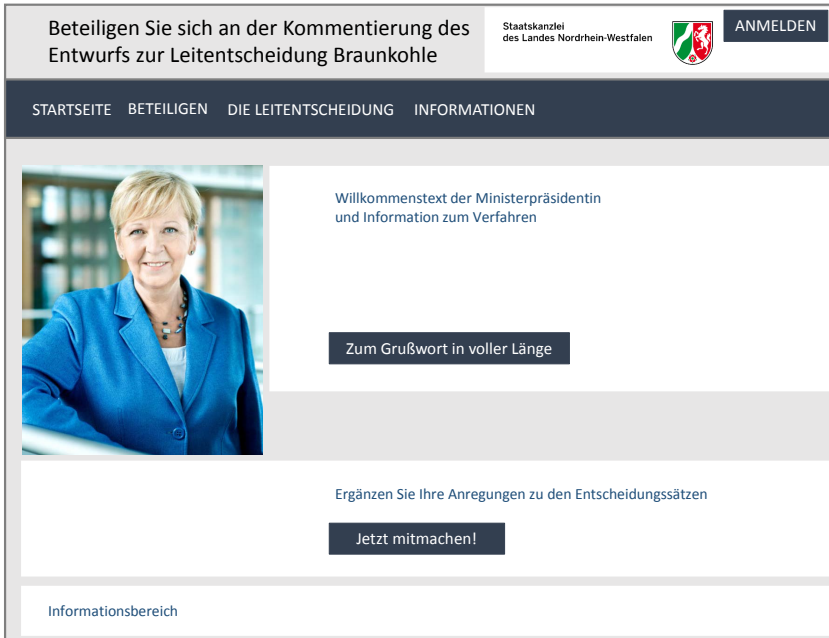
Beteiligen Sie sich an der Kommentierung des Entwurfs zur Leitentscheidung Braunkohle

Staatskanzlei
des Landes Nordrhein-Westfalen

ANMELDEN

STARTSEITE BETEILIGEN DIE LEITENTSCHEIDUNG INFORMATIONEN

Willkommenstext der Ministerpräsidentin und Information zum Verfahren

Zum Grußwort in voller Länge

Ergänzen Sie Ihre Anregungen zu den Entscheidungssätzen

Jetzt mitmachen!

Informationsbereich